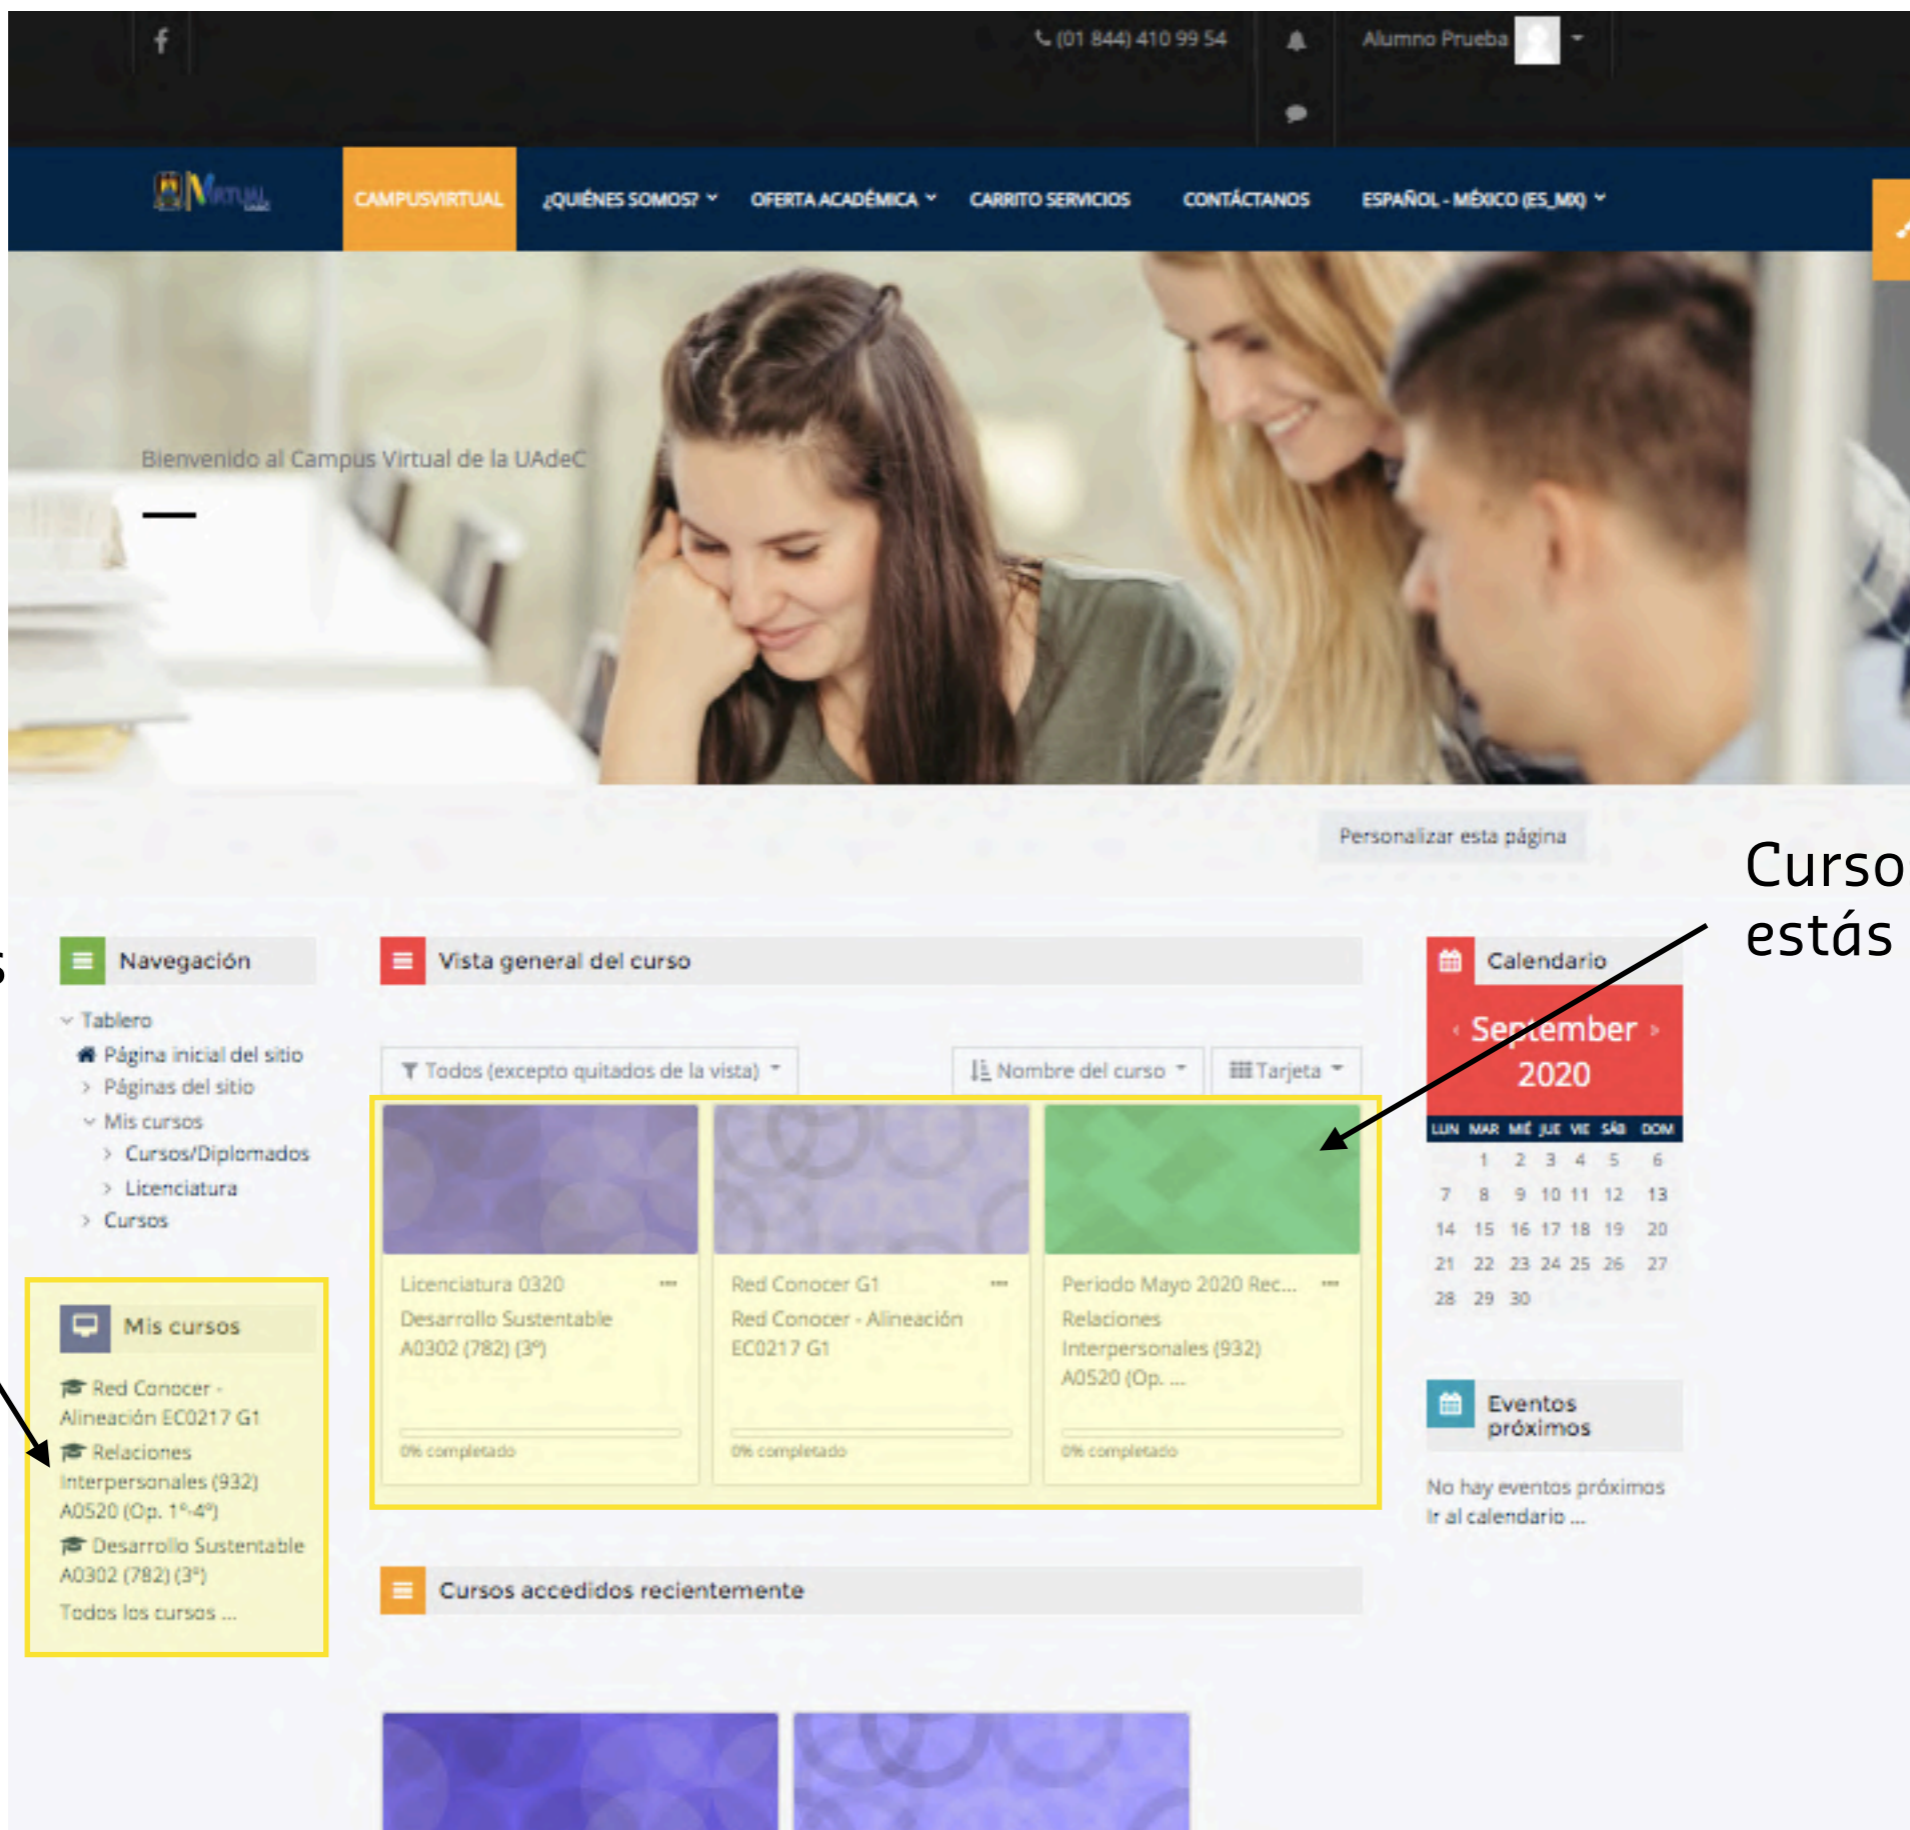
(01 844) 410 99 54

Alumno Prueba

Virtual

CAMPUSVIRTUAL ¿QUIÉNES SOMOS? OFERTA ACADÉMICA CARRITO SERVICIOS CONTÁCTANOS ESPAÑOL - MÉXICO (ES_MX)

Bienvenido al Campus Virtual de la UAdeC

Personalizar esta página

Curso
estás

s

Navegación

Tablero
Página inicial del sitio
Páginas del sitio
Mis cursos
Cursos/Diplomados
Licenciatura
Cursos

Vista general del curso

Todos (excepto quitados de la vista)

Nombre del curso

Tarjeta

Licenciatura 0320
Desarrollo Sustentable A0302 (782) (3°)
0% completado

Red Conocer G1
Red Conocer - Alineación EC0217 G1
0% completado

Periodo Mayo 2020 Rec...
Relaciones Interpersonales (932) A0520 (Op. ...
0% completado

Calendario

September 2020

| LUN | MAR | MIÉ | JUE | VIE | SÁB | DOM |
|---|---|---|---|---|---|---|
| | 1 | 2 | 3 | 4 | 5 | 6 |
| 7 | 8 | 9 | 10 | 11 | 12 | 13 |
| 14 | 15 | 16 | 17 | 18 | 19 | 20 |
| 21 | 22 | 23 | 24 | 25 | 26 | 27 |
| 28 | 29 | 30 | | | | |

Mis cursos

Red Conocer - Alineación EC0217 G1
Relaciones Interpersonales (932) A0520 (Op. 1°-4°)
Desarrollo Sustentable A0302 (782) (3°)
Todos los cursos ...

Eventos próximos

No hay eventos próximos
Ir al calendario ...

Cursos accedidos recientemente